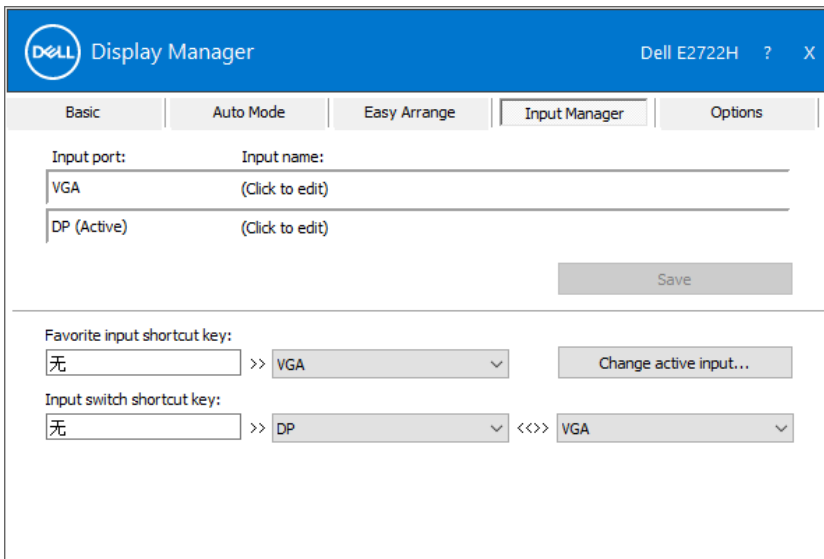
DELL Display Manager

Dell E2722H ? X

Basic
Auto Mode
Easy Arrange
Input Manager
Options

| Input port: | Input name: |
|---|---|
| VGA | (Click to edit) |
| DP (Active) | (Click to edit) |

Save

Favorite input shortcut key:
无 >> VGA
Change active input...

Input switch shortcut key:
无 >> DP <<>> VGA